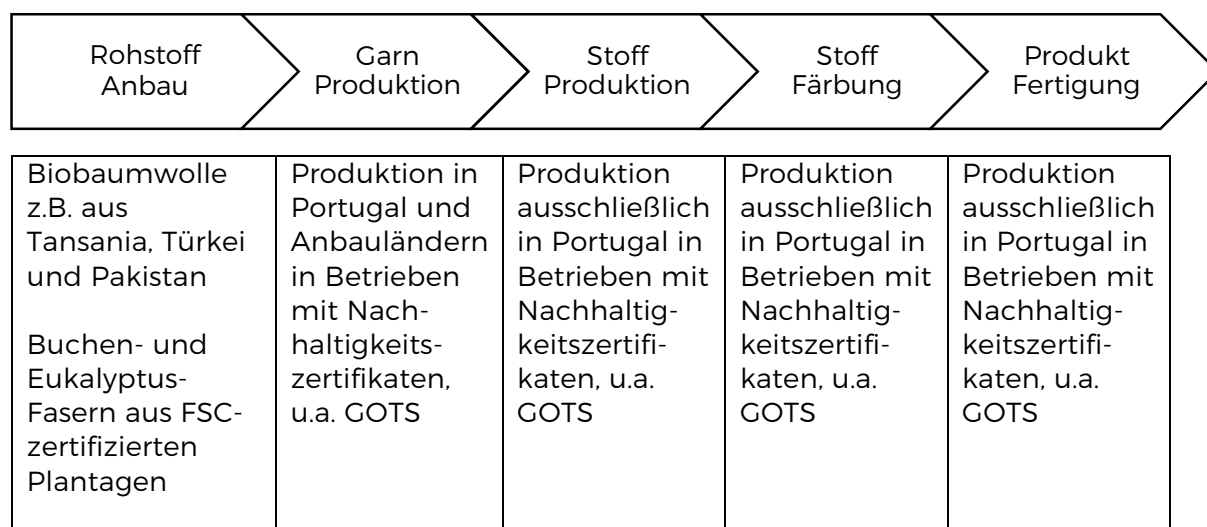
Rohstoff Anbau | Garn Produktion | Stoff Produktion | Stoff Färbung | Produkt Fertigung

| Biobaumwolle z.B. aus Tansania, Türkei und Pakistan<br><br>Buchen- und Eukalyptus-Fasern aus FSC-zertifizierten Plantagen | Produktion in Portugal und Anbauländern in Betrieben mit Nachhaltigkeitszertifikaten, u.a. GOTS | Produktion ausschließlich in Portugal in Betrieben mit Nachhaltigkeitszertifikaten, u.a. GOTS | Produktion ausschließlich in Portugal in Betrieben mit Nachhaltigkeitszertifikaten, u.a. GOTS | Produktion ausschließlich in Portugal in Betrieben mit Nachhaltigkeitszertifikaten, u.a. GOTS |
|---|---|---|---|---|